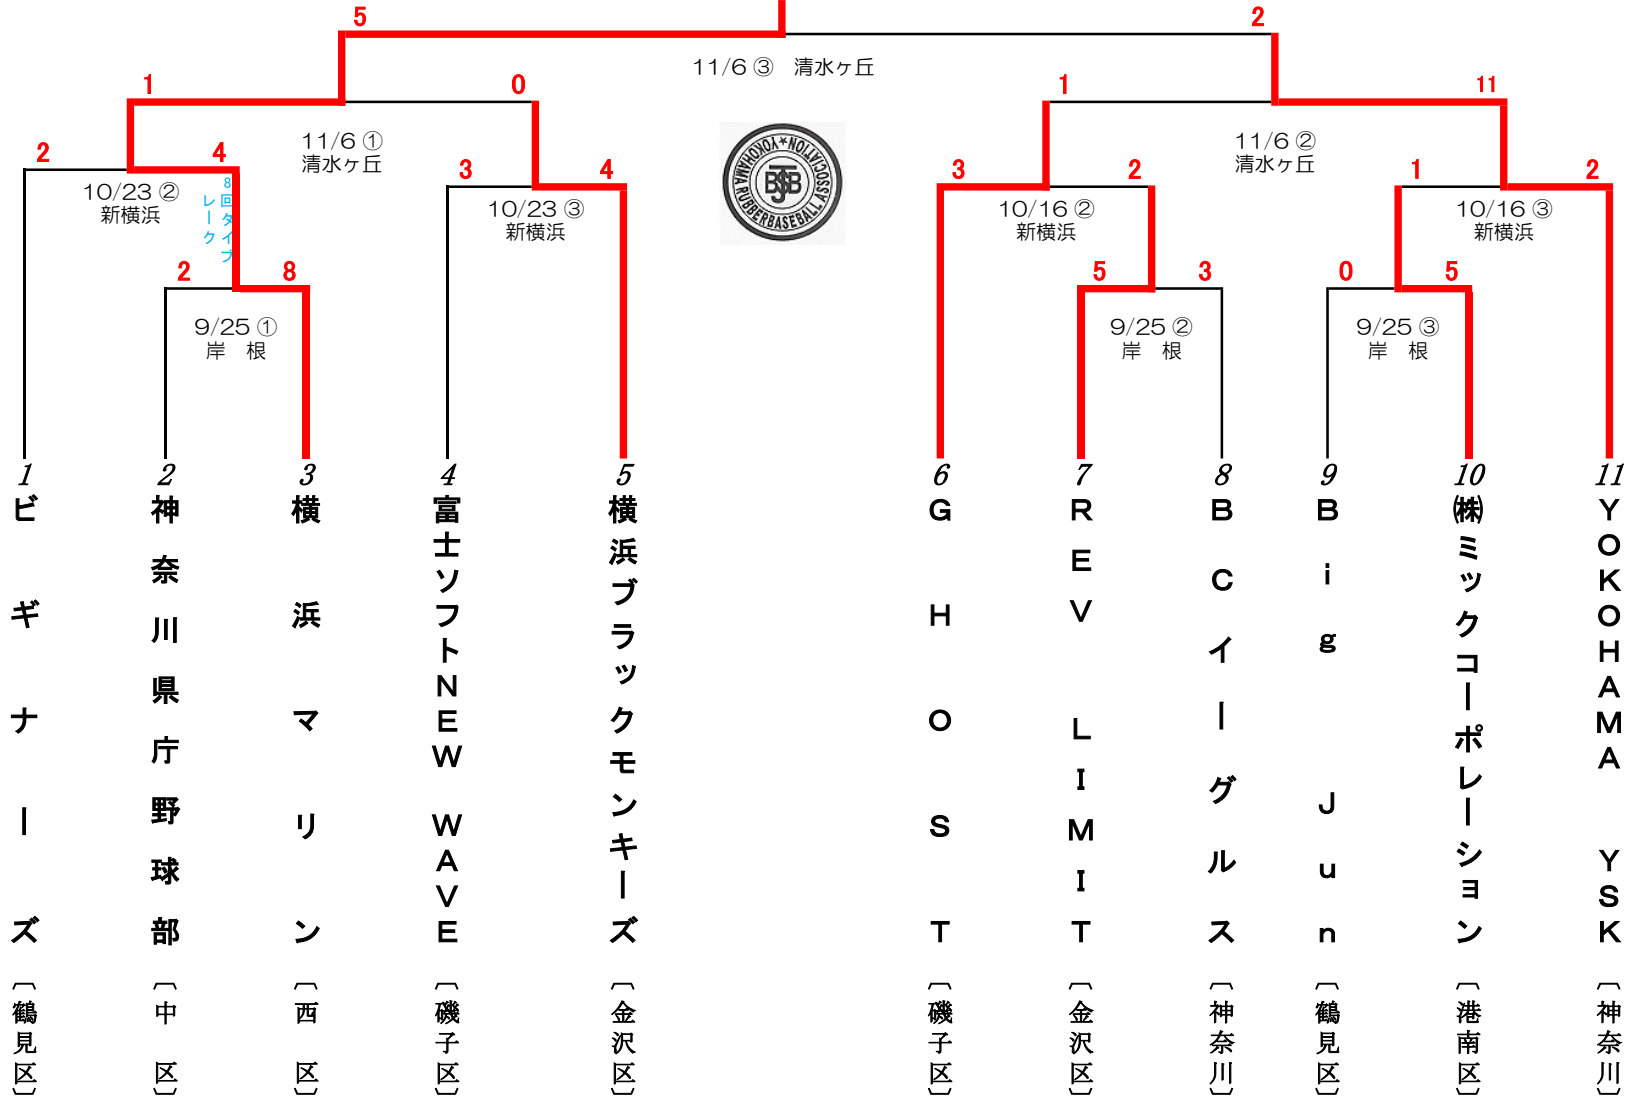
5
2
11/6 ③ 清水ヶ丘
1
0
1
11
11/6 ① 清水ヶ丘
11/6 ② 清水ヶ丘
2
4
3
4
3
2
1
2
10/23 ② 新横浜
8回タイブレーク
10/23 ③ 新横浜
10/16 ② 新横浜
10/16 ③ 新横浜
YOKOHAMA RUBBERBASEBALL ASSOCIATION
YRBB
2
8
5
3
0
5
9/25 ① 岸 根
9/25 ② 岸 根
9/25 ③ 岸 根

1 ビギナーズ（鶴見区）
2 神奈川県庁野球部（中区）
3 横浜マリン（西区）
4 富士ソフトNEW WAVE（磯子区）
5 横浜ブラックモンキーズ（金沢区）
6 GHOST（磯子区）
7 REV LIMIT（金沢区）
8 BCイーグルス（神奈川）
9 Big Jun（鶴見区）
10 ㈱ミックコーポレーション（港南区）
11 YOKOHAMA YSK（神奈川）